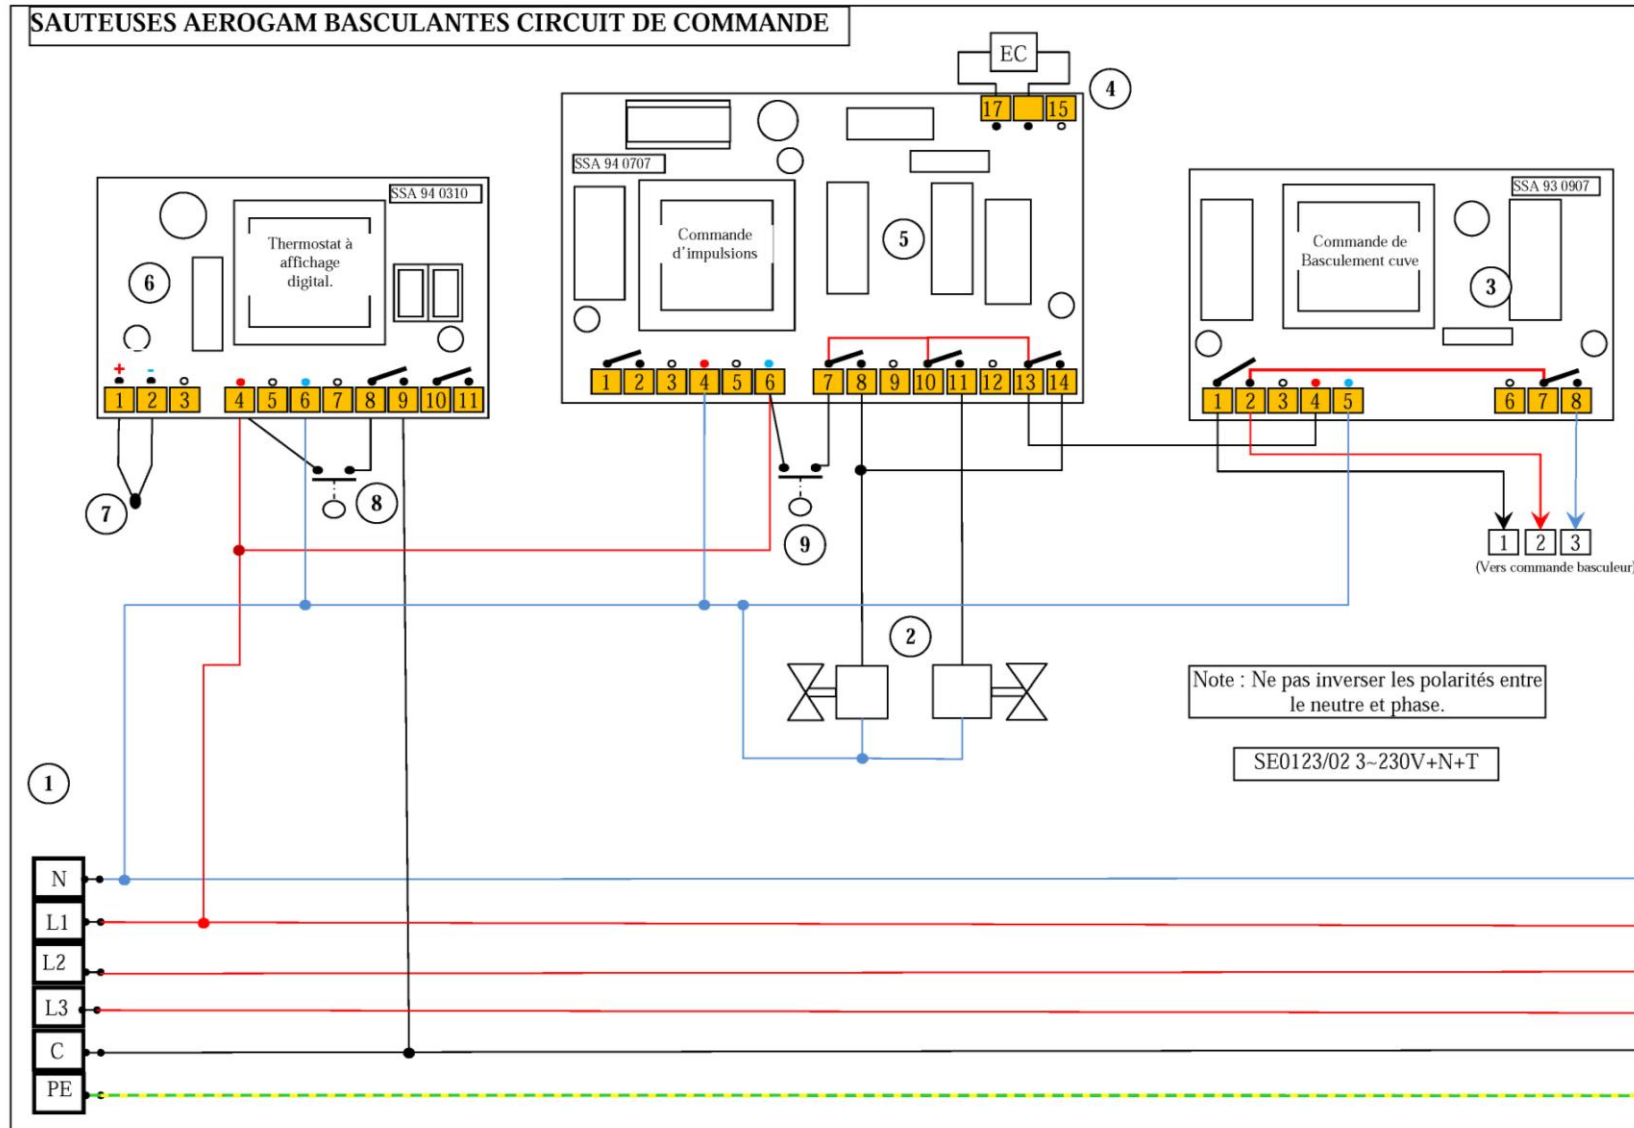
SAUTEUSES AEROGAM BASCULANTES CIRCUIT DE COMMANDE

EC

17 15

4

SSA 94 0707

Commande d'impulsions

5

1 2 3 4 5 6 7 8 9 10 11 12 13 14

SSA 94 0310

Thermostat à affichage digital.

6

+ -

1 2 3 4 5 6 7 8 9 10 11

7

8

9

SSA 93 0907

Commande de Basculement cuve

3

1 2 3 4 5 6 7 8

1 2 3

(Vers commande basculeur)

2

Note : Ne pas inverser les polarités entre le neutre et phase.

SE0123/02 3~230V+N+T

1

N

L1

L2

L3

C

PE